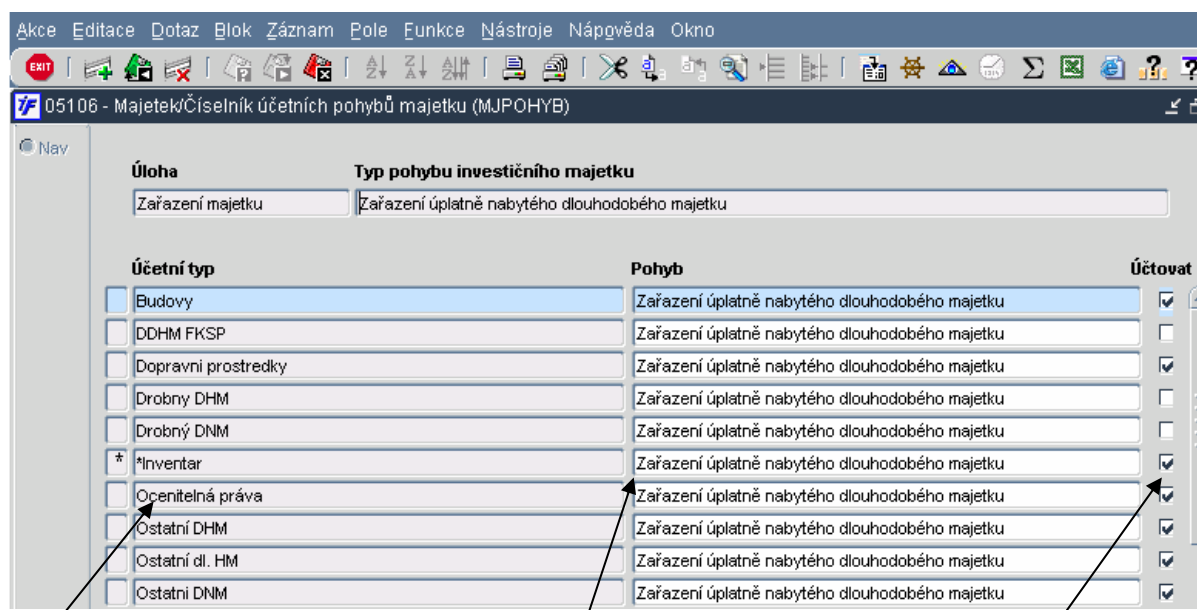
Akce Editace Dotaz Blok Záznam Pole Funkce Nástroje Nápověda Okno

EXIT

05106 - Majetek/Číselník účetních pohybů majetku (MJPOHYB)

Nav

Úloha
Zařazení majetku

Typ pohybu investičního majetku
Zařazení úplatně nabytého dlouhodobého majetku

| | Účetní typ | Pohyb | Účtovat |
|---|---|---|---|
| | Budovy | Zařazení úplatně nabytého dlouhodobého majetku | ☑ |
| | DDHM FKSP | Zařazení úplatně nabytého dlouhodobého majetku | ☐ |
| | Dopravni prostredky | Zařazení úplatně nabytého dlouhodobého majetku | ☑ |
| | Drobny DHM | Zařazení úplatně nabytého dlouhodobého majetku | ☐ |
| | Drobný DNM | Zařazení úplatně nabytého dlouhodobého majetku | ☐ |
| * | *Inventar | Zařazení úplatně nabytého dlouhodobého majetku | ☑ |
| | Ocenitelná práva | Zařazení úplatně nabytého dlouhodobého majetku | ☑ |
| | Ostatní DHM | Zařazení úplatně nabytého dlouhodobého majetku | ☑ |
| | Ostatní dl. HM | Zařazení úplatně nabytého dlouhodobého majetku | ☑ |
| | Ostatni DNM | Zařazení úplatně nabytého dlouhodobého majetku | ☑ |